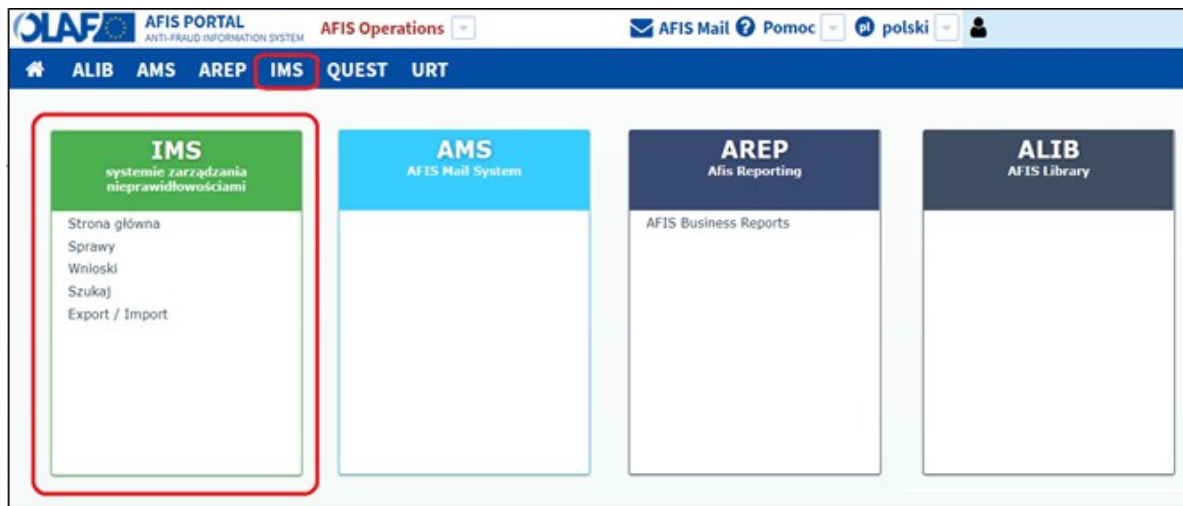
OLAF AFIS PORTAL ANTI-FRAUD INFORMATION SYSTEM AFIS Operations

AFIS Mail Pomoc pl polski

ALIB AMS AREP IMS QUEST URT

IMS
systemie zarządzania nieprawidłowościami

Strona główna
Sprawy
Wnioski
Szukaj
Export / Import

AMS
AFIS Mail System

AREP
Afis Reporting

AFIS Business Reports

ALIB
AFIS Library